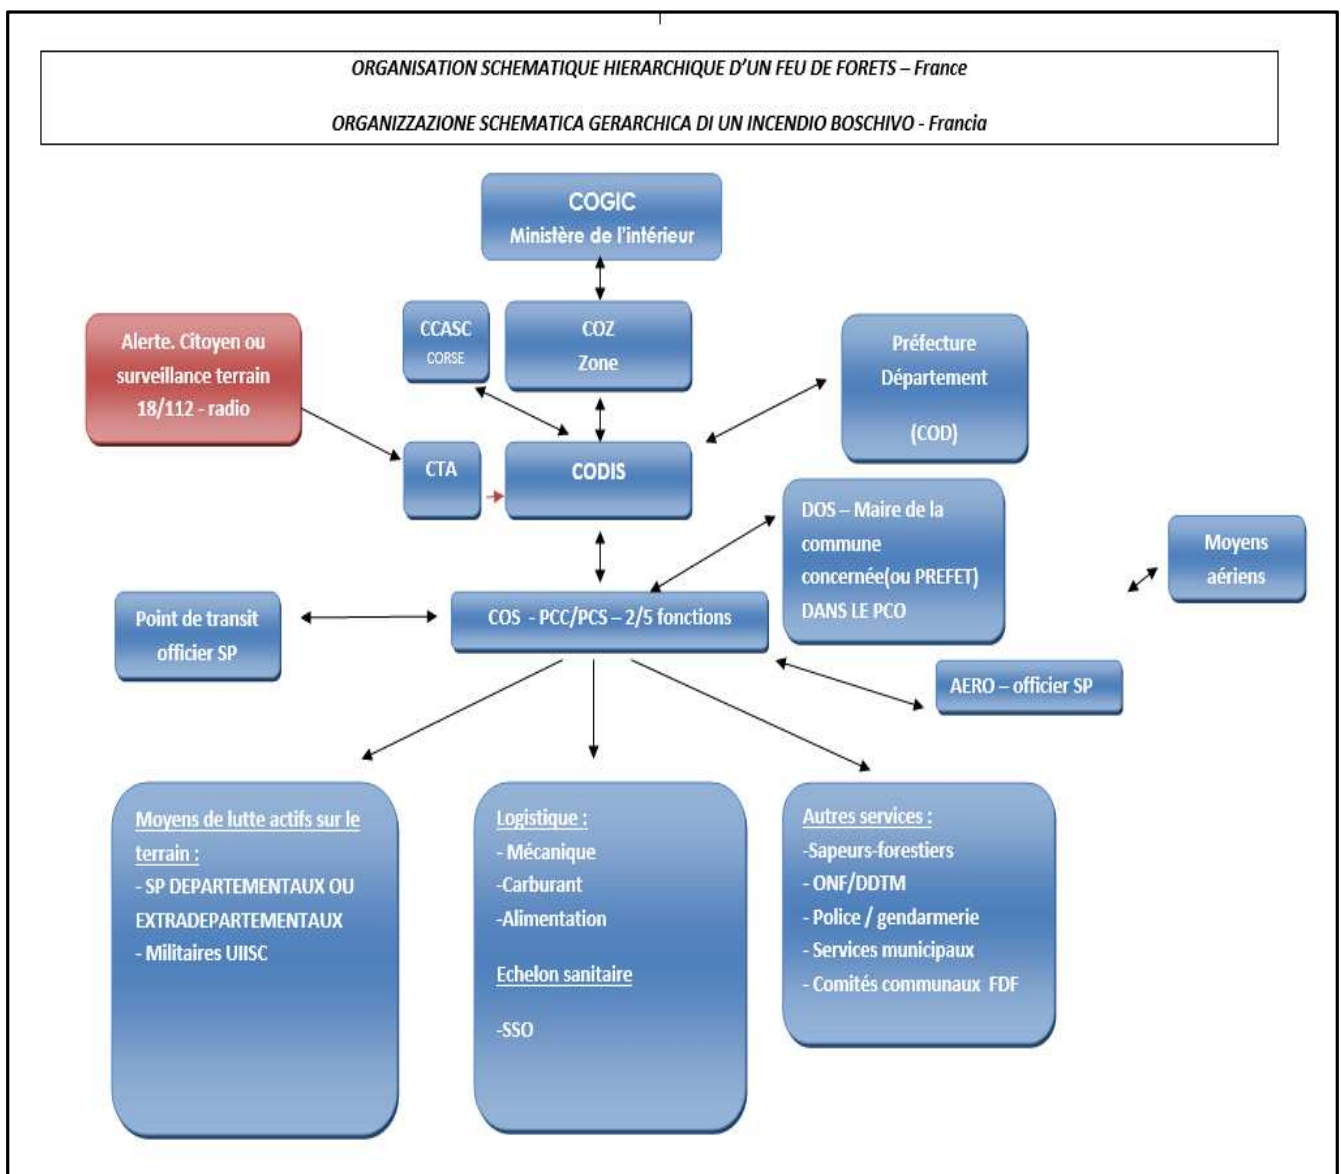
ORGANISATION SCHEMATIQUE HIERARCHIQUE D'UN FEU DE FORETS – France

ORGANIZZAZIONE SCHEMATICA GERARCHICA DI UN INCENDIO BOSCHIVO - Francia

COGIC
Ministère de l'intérieur

CCASC
CORSE

COZ
Zone

Alerte. Citoyen ou surveillance terrain 18/112 - radio

Préfecture
Département

(COD)

CTA

CODIS

DOS – Maire de la commune concernée(ou PREFET) DANS LE PCO

Moyens aériens

Point de transit officier SP

COS - PCC/PCS – 2/5 fonctions

AERO – officier SP

Moyens de lutte actifs sur le terrain :
- SP DEPARTEMENTAUX OU EXTRADEPARTEMENTAUX
- Militaires UIISC

Logistique :
- Mécanique
-Carburant
-Alimentation

Echelon sanitaire

-SSO

Autres services :
-Sapeurs-forestiers
- ONF/DDTM
- Police / gendarmerie
- Services municipaux
- Comités communaux FDF